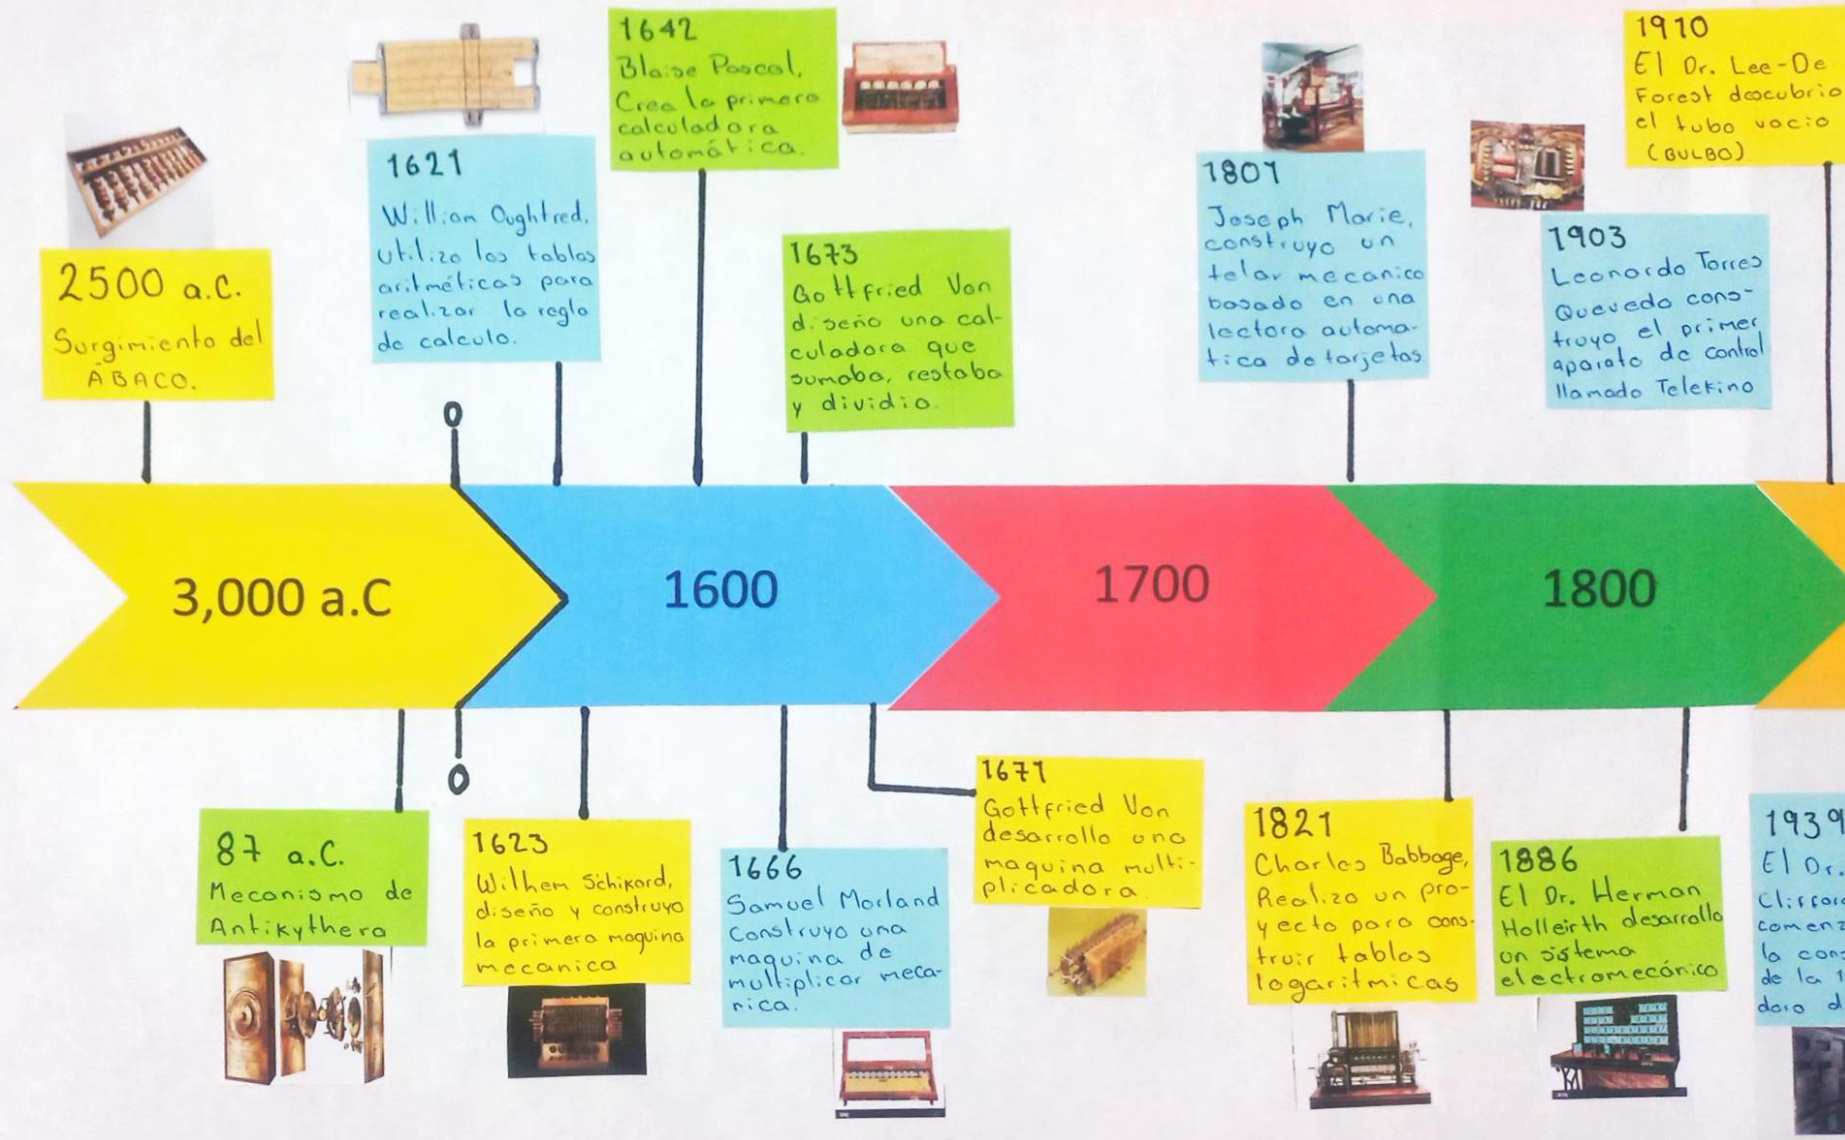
2500 a.C.
Surgimiento del ÁBACO.

1621
William Oughtred, utiliza las tablas aritméticas para realizar la regla de calculo.

1642
Blaise Pascal, Crea la primera calculadora automática.

1673
Gottfried Von diseño una calculadora que sumaba, restaba y dividio.

1801
Joseph Marie, construyo un telar mecanico basado en una lectora automatica de tarjetas

1903
Leonardo Torres Quevedo construyo el primer aparato de control llamado Telekino

1910
El Dr. Lee-De Forest descubrio el tubo vacio (BULBO)

0

3,000 a.C

1600

1700

1800

0

87 a.C.
Mecanismo de Antikythera

1623
Wilhem Schikard, diseño y construyo la primera maquina mecanica

1666
Samuel Morland Construyo una maquina de multiplicar mecanica.

1671
Gottfried Von desarrollo una maquina multiplicadora.

1821
Charles Babbage, Realizo un proyecto para construir tablas logaritmicas

1886
El Dr. Herman Holleirth desarrollo un sistema electromecánico

1939
El Dr. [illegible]
Cliffor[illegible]
comen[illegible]
la con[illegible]
de la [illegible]
dora d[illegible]